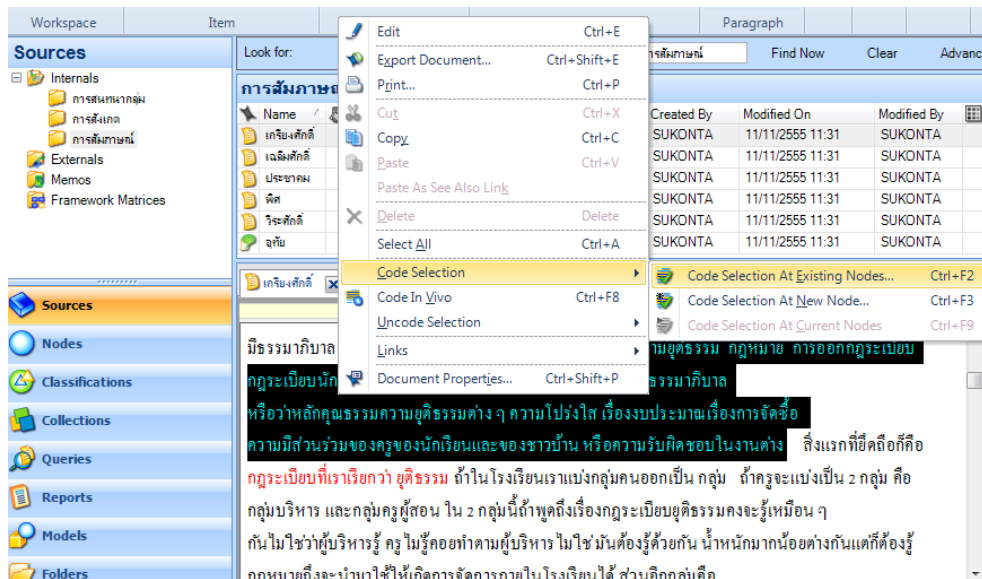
Workspace Item Paragraph

Sources
Internals
การสนทนากลุ่ม
การสังเกต
การสัมภาษณ์
Externals
Memos
Framework Matrices

Look for: การสัมภาษณ์ Find Now Clear Advanc

การสัมภาษณ์

| Name | Created By | Modified On | Modified By |
|---|---|---|---|
| เกรียงศักดิ์ | SUKONTA | 11/11/2555 11:31 | SUKONTA |
| เฉลิมศักดิ์ | SUKONTA | 11/11/2555 11:31 | SUKONTA |
| ประชาคม | SUKONTA | 11/11/2555 11:31 | SUKONTA |
| พิศ | SUKONTA | 11/11/2555 11:31 | SUKONTA |
| วิระศักดิ์ | SUKONTA | 11/11/2555 11:31 | SUKONTA |
| อุทัย | SUKONTA | 11/11/2555 11:31 | SUKONTA |

Edit Ctrl+E
Export Document... Ctrl+Shift+E
Print... Ctrl+P
Cut Ctrl+X
Copy Ctrl+C
Paste Ctrl+V
Paste As See Also Link
Delete Delete
Select All Ctrl+A
Code Selection
Code In Vivo Ctrl+F8
Uncode Selection
Links
Document Properties... Ctrl+Shift+P

Code Selection At Existing Nodes... Ctrl+F2
Code Selection At New Node... Ctrl+F3
Code Selection At Current Nodes Ctrl+F9

Sources
Nodes
Classifications
Collections
Queries
Reports
Models
Folders

เกรียงศักดิ์

มีธรรมาภิบาล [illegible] ามยุติธรรม กฎหมาย การออกกฎระเบียบ กฎระเบียบนัก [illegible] ธรรมาภิบาล หรือว่าหลักคุณธรรมความยุติธรรมต่าง ๆ ความโปร่งใส เรื่องงบประมาณเรื่องการจัดซื้อ ความมีส่วนร่วมของครูของนักเรียนและของชาวบ้าน หรือความรับผิดชอบในงานต่าง สิ่งแรกที่ยึดถือก็คือ กฎระเบียบที่เราเรียกว่า ยุติธรรม ถ้าในโรงเรียนเราแบ่งกลุ่มคนออกเป็น กลุ่ม ถ้าครูจะแบ่งเป็น 2 กลุ่ม คือ กลุ่มบริหาร และกลุ่มครูผู้สอน ใน 2 กลุ่มนี้ถ้าพูดถึงเรื่องกฎระเบียบยุติธรรมคงจะรู้เหมือน ๆ กันไม่ใช่ว่าผู้บริหารรู้ ครู ไม่รู้คอยทำตามผู้บริหาร ไม่ใช่ มันต้องรู้ด้วยกัน น้ำหนักมากน้อยต่างกันแตก็ต้องรู้ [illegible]